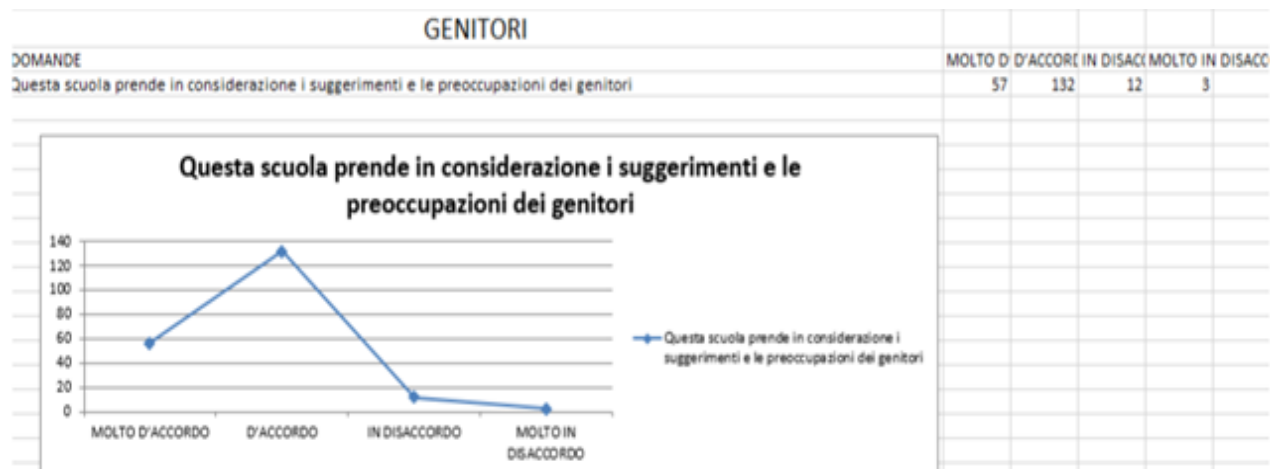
GENITORI

| DOMANDE | MOLTO D | D'ACCORD | IN DISAC( | MOLTO IN | DISACC |
|---|---|---|---|---|---|
| Questa scuola prende in considerazione i suggerimenti e le preoccupazioni dei genitori | 57 | 132 | 12 | 3 | |

Questa scuola prende in considerazione i suggerimenti e le preoccupazioni dei genitori

140
120
100
80
60
40
20
0

MOLTO D'ACCORDO
D'ACCORDO
IN DISACCORDO
MOLTO IN DISACCORDO

Questa scuola prende in considerazione i suggerimenti e le preoccupazioni dei genitori